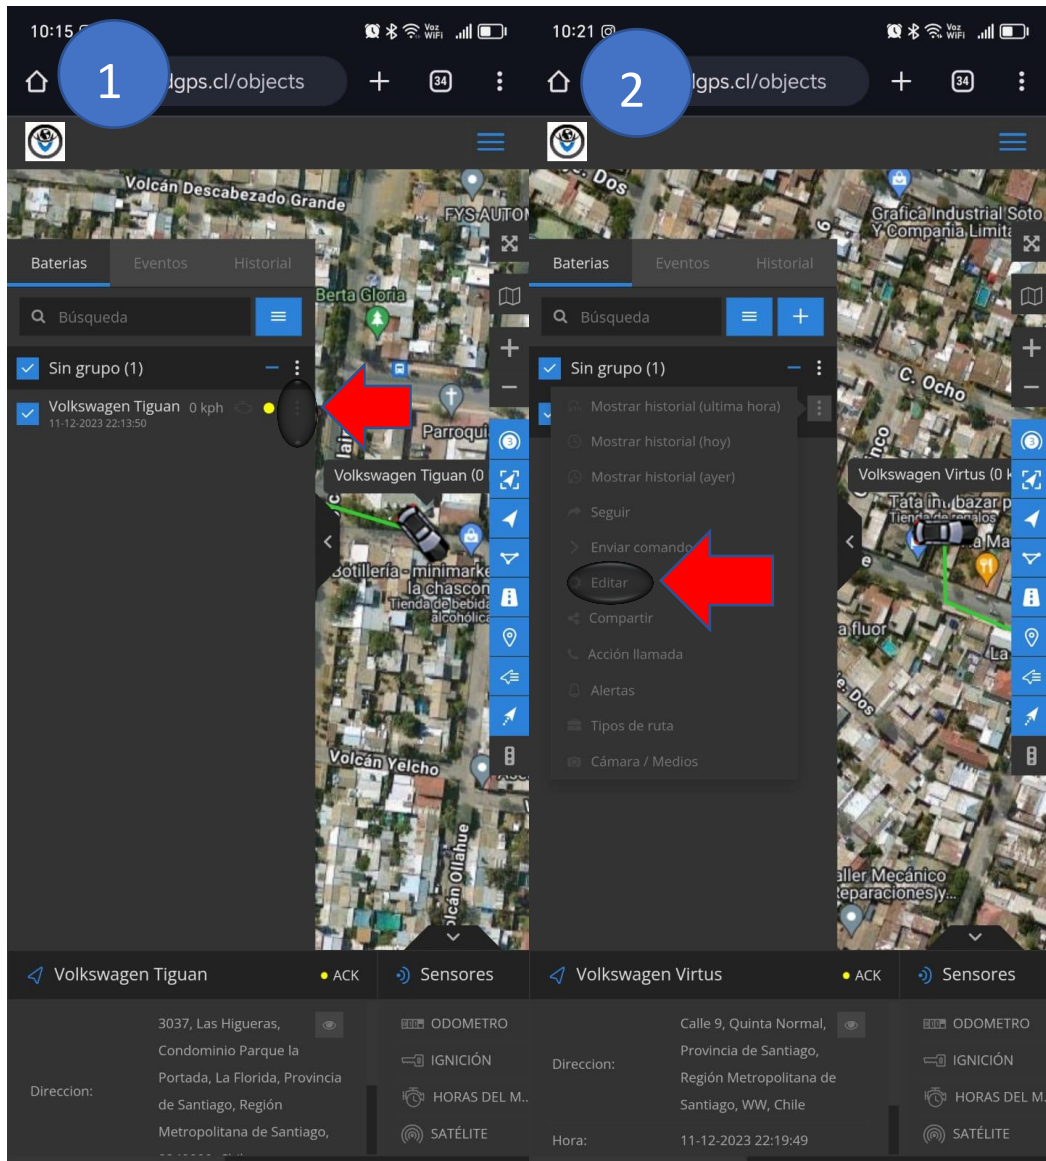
10:15

1

dgps.cl/objects

34

Volcán Descabezado Grande

FYS AUTO

Baterias Eventos Historial

Búsqueda

Berta Gloria

Sin grupo (1)

Volkswagen Tiguan 0 kph
11-12-2023 22:13:50

Parroqu

Volkswagen Tiguan (0

3

Botillería - minimarke la chascon Tienda de bebid alcohólic

Volcán Yelcho

Volcán Ollahue

Volkswagen Tiguan ACK

Sensores

Direccion:

3037, Las Higueras, Condominio Parque la Portada, La Florida, Provincia de Santiago, Región Metropolitana de Santiago,

ODOMETRO

IGNICIÓN

HORAS DEL M..

SATÉLITE

10:21

2

dgps.cl/objects

34

Dos

Grafica Industrial Soto Y Compania Limita

Baterias Eventos Historial

Búsqueda

Sin grupo (1)

C. Ocho

Mostrar historial (ultima hora)

Mostrar historial (hoy)

Mostrar historial (ayer)

Seguir

Enviar comando

Editar

Compartir

Acción llamada

Alertas

Tipos de ruta

Cámara / Medios

Volkswagen Virtus (0 k

Tata in bazar p Tienda de regalos

a Ma

3

a fluor

La

Dos

aller Mecánico Reparaciones y

Volkswagen Virtus ACK

Sensores

Direccion:

Calle 9, Quinta Normal, Provincia de Santiago, Región Metropolitana de Santiago, WW, Chile

Hora:

11-12-2023 22:19:49

ODOMETRO

IGNICIÓN

HORAS DEL M..

SATÉLITE